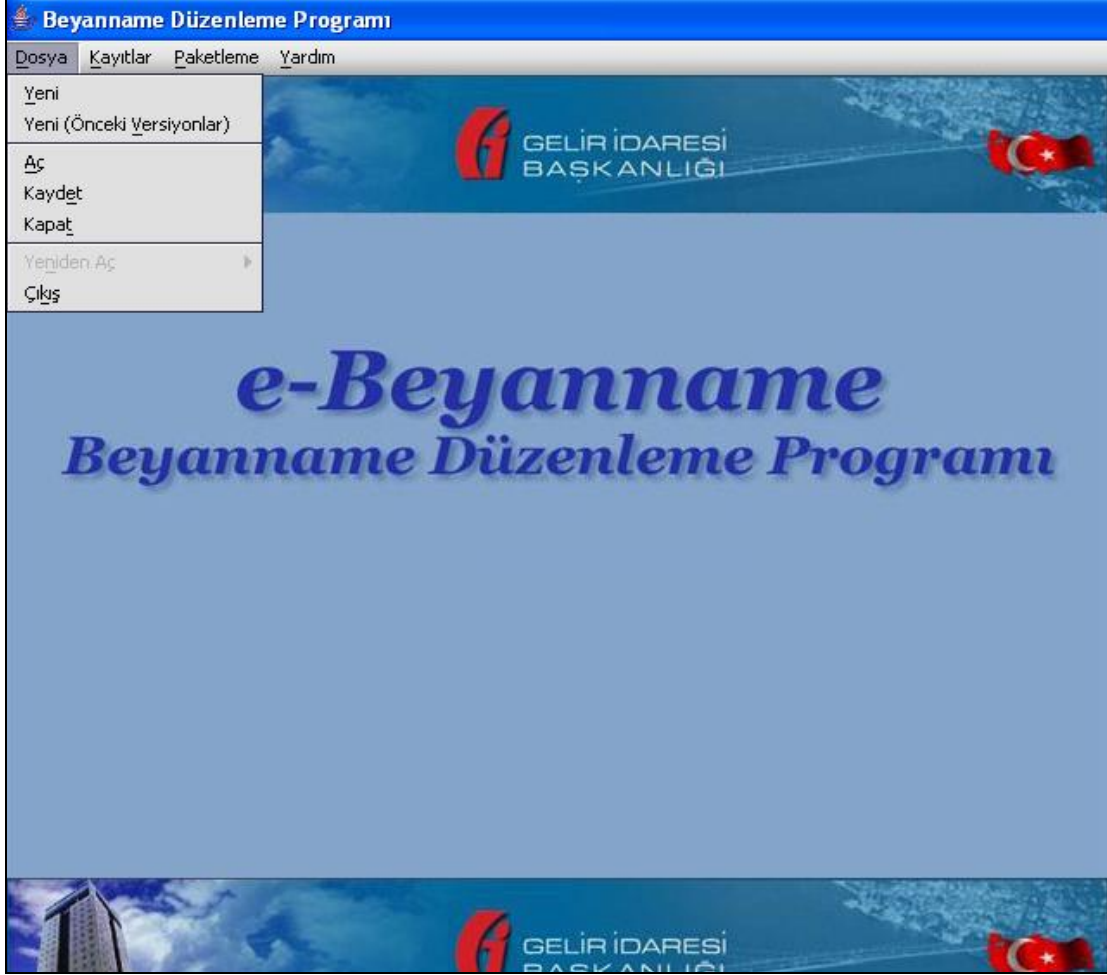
Beyanname Düzenleme Programı

Dosya Kayıtlar Paketleme Yardım

Yeni
Yeni (Önceki Versiyonlar)
Aç
Kaydet
Kapat
Yeniden Aç
Çıkış

GELİR İDARESİ BAŞKANLIĞI

e-Beyanname
Beyanname Düzenleme Programı

GELİR İDARESİ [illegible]